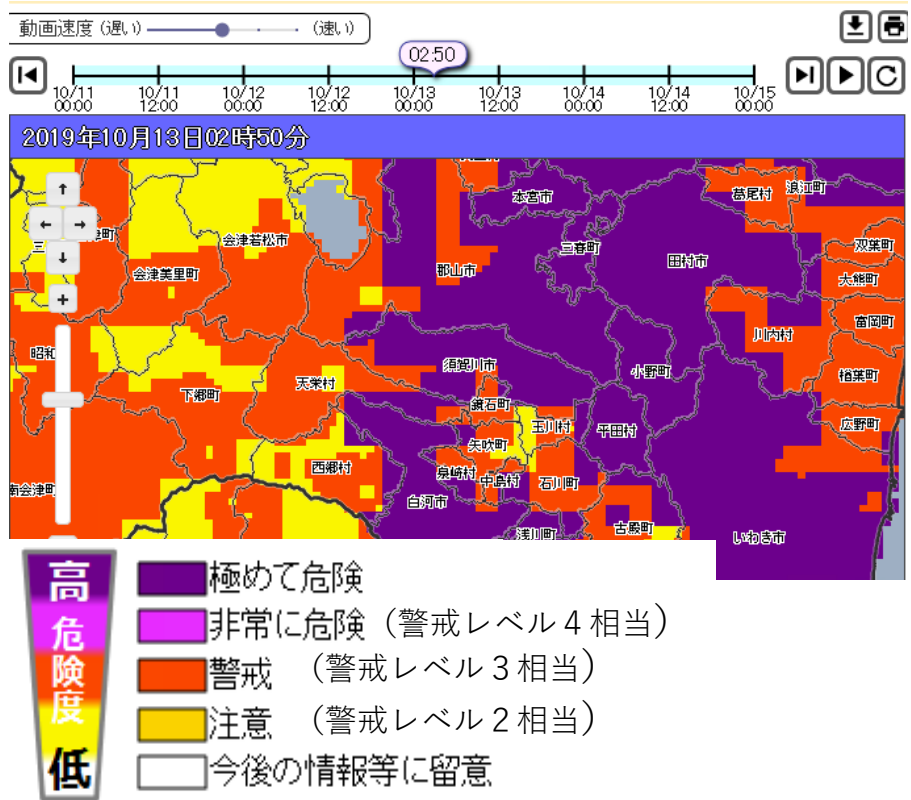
動画速度（遅い） （速い）

02:50

10/11 00:00
10/11 12:00
10/12 00:00
10/12 12:00
10/13 00:00
10/13 12:00
10/14 00:00
10/14 12:00
10/15 00:00

2019年10月13日02時50分

本宮市
三春町
田村市
葛尾村
浪江町
双葉町
大熊町
富岡町
川内村
楢葉町
広野町
会津若松市
会津美里町
郡山市
須賀川市
小野町
鏡石町
玉川村
平田村
矢吹町
天栄村
下郷町
昭和
西郷村
泉崎村
中島村
石川町
白河市
浅川町
古殿町
いわき市
南会津町
三
津町

高
危
険
度
低

極めて危険
非常に危険（警戒レベル４相当）
警戒 （警戒レベル３相当）
注意 （警戒レベル２相当）
今後の情報等に留意